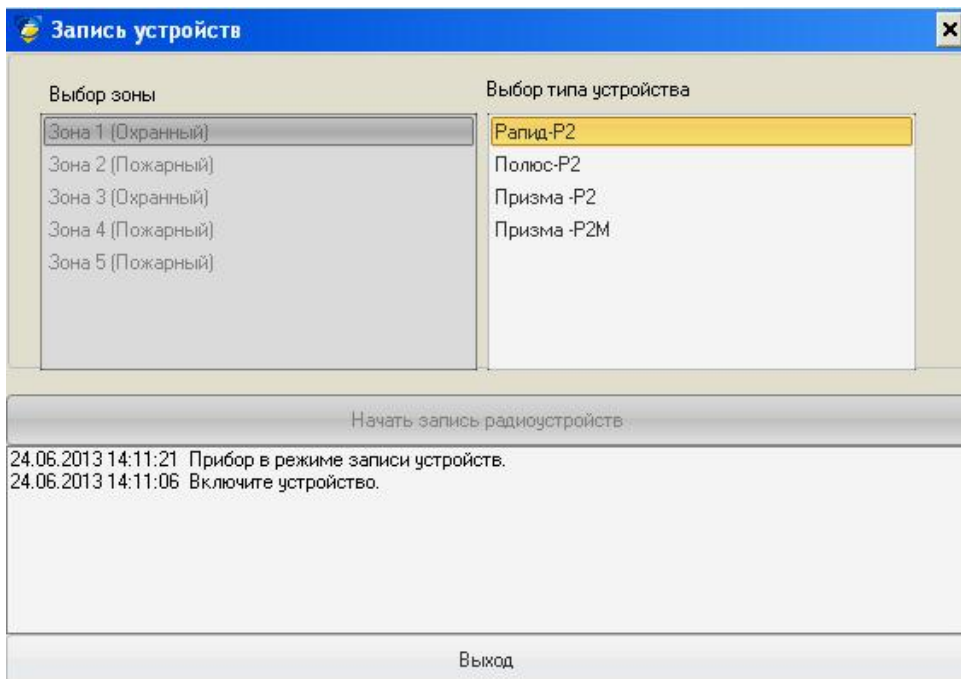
Запись устройств

×

Выбор зоны

Зона 1 (Охранный)
Зона 2 (Пожарный)
Зона 3 (Охранный)
Зона 4 (Пожарный)
Зона 5 (Пожарный)

Выбор типа устройства

Рапид-Р2
Полюс-Р2
Призма -Р2
Призма -Р2М

Начать запись радиоустройств

24.06.2013 14:11:21 Прибор в режиме записи устройств.
24.06.2013 14:11:06 Включите устройство.

Выход